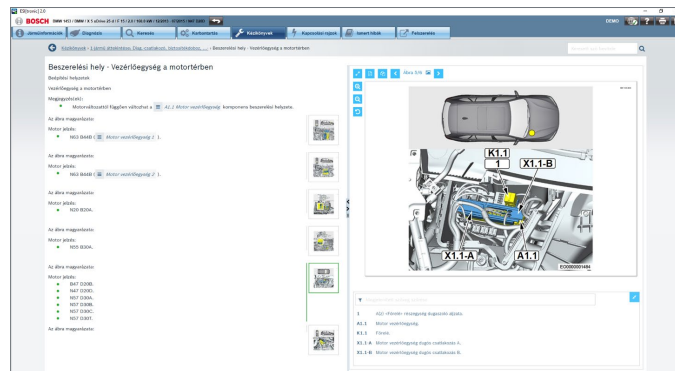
ESItronic 2.0

BOSCH BMW 1453 / BMW / X 5 xDrive 25 d / F 15 / 2.0 / 160.0 kW / N47D20 / 07.2013 / B47 D20A

DEMO

Járműinformáció | Diagnózis | Keresés | Karbantartás | Kézikönyvek | Kapcsolási rajzok | Ismert hibák | Felszereltség

Kézikönyvek > 2 (jármű általános, Diag. csatlakozó, Biztosítékdoboz...) > Beszerelési hely - Vezérlőegység a motortérben

Beszerelési hely - Vezérlőegység a motortérben

Beépítési helyzetek

Vezérlőegység a motortérben

Megjegyzés(ek):

• Motorváltozattól függően változhat a A1.1 Motor vezérlőegység komponens beszerelési helyzete.

Az ábra magyarázata:

Motor jelzés:

• N63 B44B ( Motor vezérlőegység 1 ).

Az ábra magyarázata:

Motor jelzés:

• N63 B44B ( Motor vezérlőegység 2 ).

Az ábra magyarázata:

Motor jelzés:

• N20 B20A.

Az ábra magyarázata:

Motor jelzés:

• N55 B30A.

Az ábra magyarázata:

Motor jelzés:

• B47 D20B.
• N47 D20C.
• N57 D30A.
• N57 D30B.
• N57 D30C.
• N57 D30T.

Az ábra magyarázata:

Ábra 5/6

K1.1
1
X1.1-B
X1.1-A
A1.1
ECO0000001484

1 A12 <Fénnk> rövidzárlag kiegészítő aljzata.
A1.1 Motor vezérlőegység.
K1.1 Főrelé.
X1.1-A Motor vezérlőegység dugós csatlakozás A.
X1.1-B Motor vezérlőegység dugós csatlakozás B.